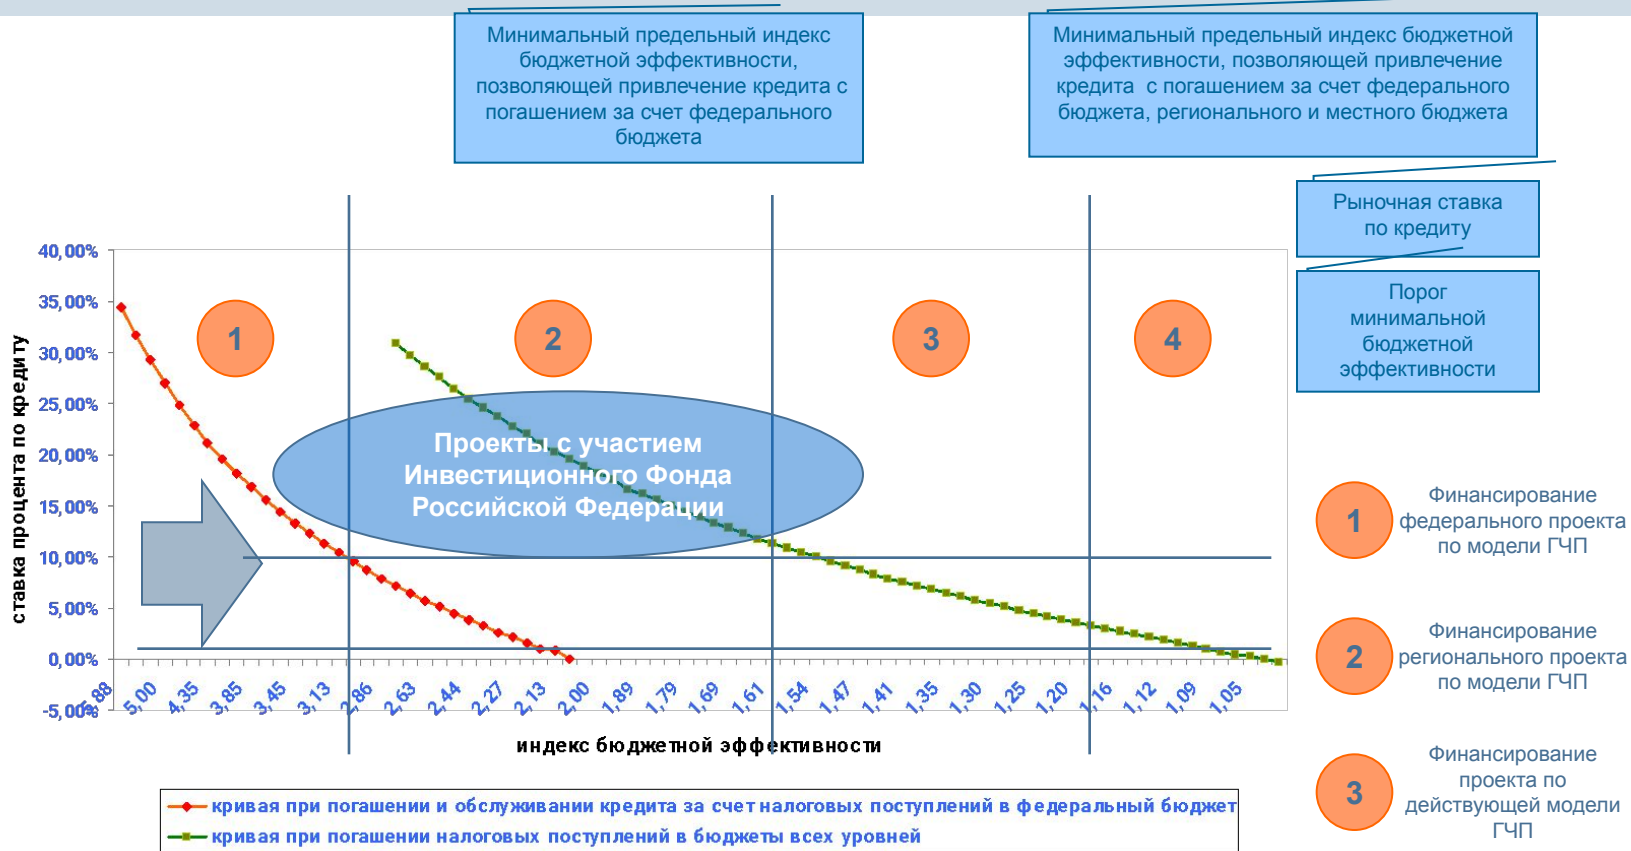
Минимальный предельный индекс бюджетной эффективности, позволяющей привлечение кредита с погашением за счет федерального бюджета

Минимальный предельный индекс бюджетной эффективности, позволяющей привлечение кредита с погашением за счет федерального бюджета, регионального и местного бюджета

Рыночная ставка по кредиту

Порог минимальной бюджетной эффективности

40,00%
35,00%
30,00%
25,00%
20,00%
15,00%
10,00%
5,00%
0,00%
-5,00%

ставка процента по кредиту

1
2
3
4

Проекты с участием Инвестиционного Фонда Российской Федерации

5,88 5,00 4,35 3,85 3,45 3,13 2,86 2,63 2,44 2,27 2,13 2,00 1,89 1,79 1,69 1,61 1,54 1,47 1,41 1,35 1,30 1,25 1,20 1,16 1,12 1,09 1,05

индекс бюджетной эффективности

кривая при погашении и обслуживании кредита за счет налоговых поступлений в федеральный бюджет
кривая при погашении налоговых поступлений в бюджеты всех уровней

1 Финансирование федерального проекта по модели ГЧП

2 Финансирование регионального проекта по модели ГЧП

3 Финансирование проекта по действующей модели ГЧП